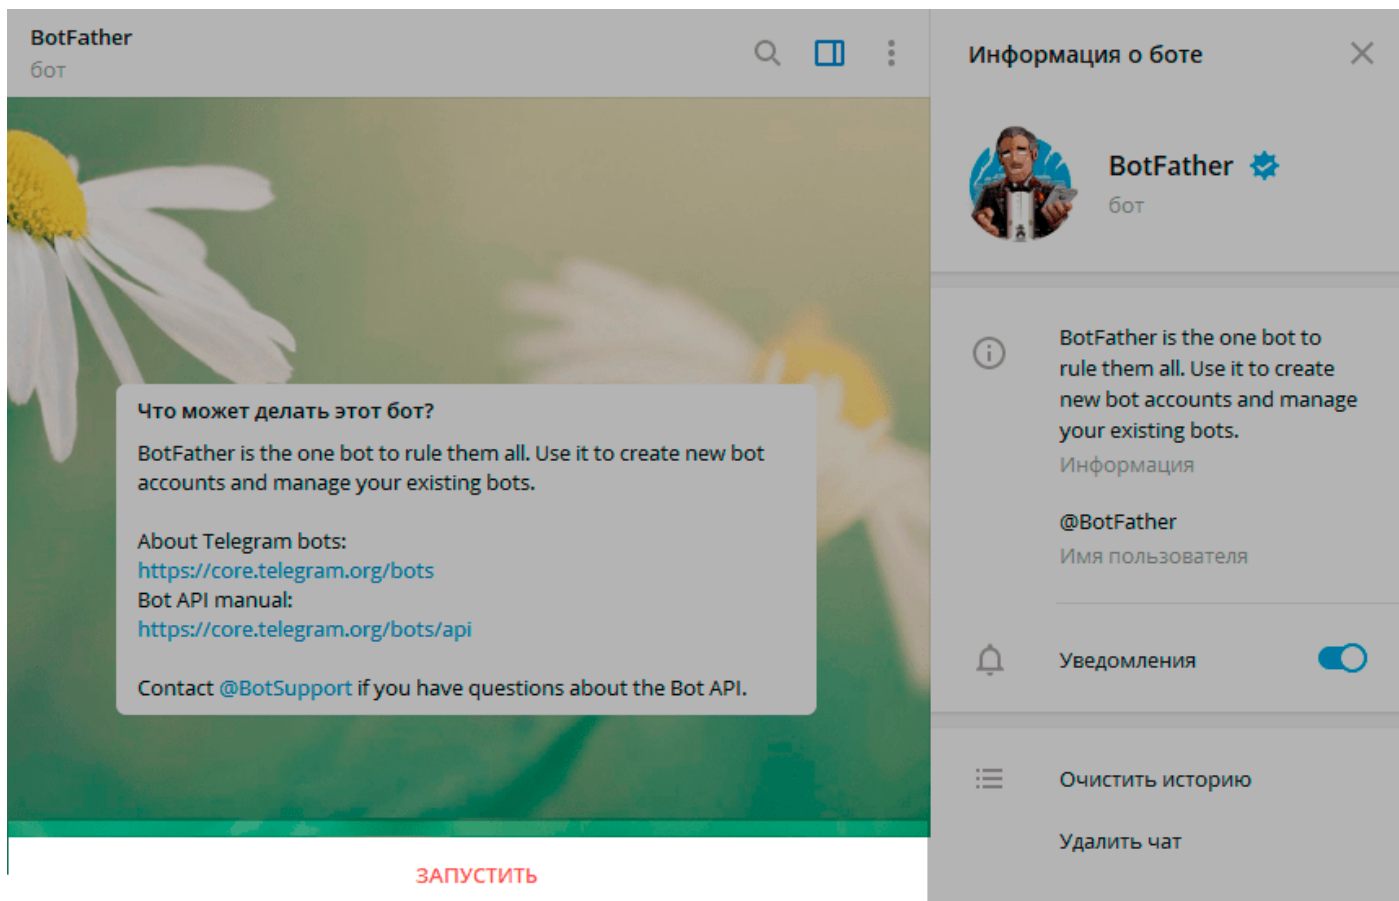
BotFather
бот

Что может делать этот бот?

BotFather is the one bot to rule them all. Use it to create new bot accounts and manage your existing bots.

About Telegram bots:
https://core.telegram.org/bots
Bot API manual:
https://core.telegram.org/bots/api

Contact @BotSupport if you have questions about the Bot API.

ЗАПУСТИТЬ

Информация о боте

BotFather
бот

BotFather is the one bot to rule them all. Use it to create new bot accounts and manage your existing bots.
Информация

@BotFather
Имя пользователя

Уведомления

Очистить историю

Удалить чат